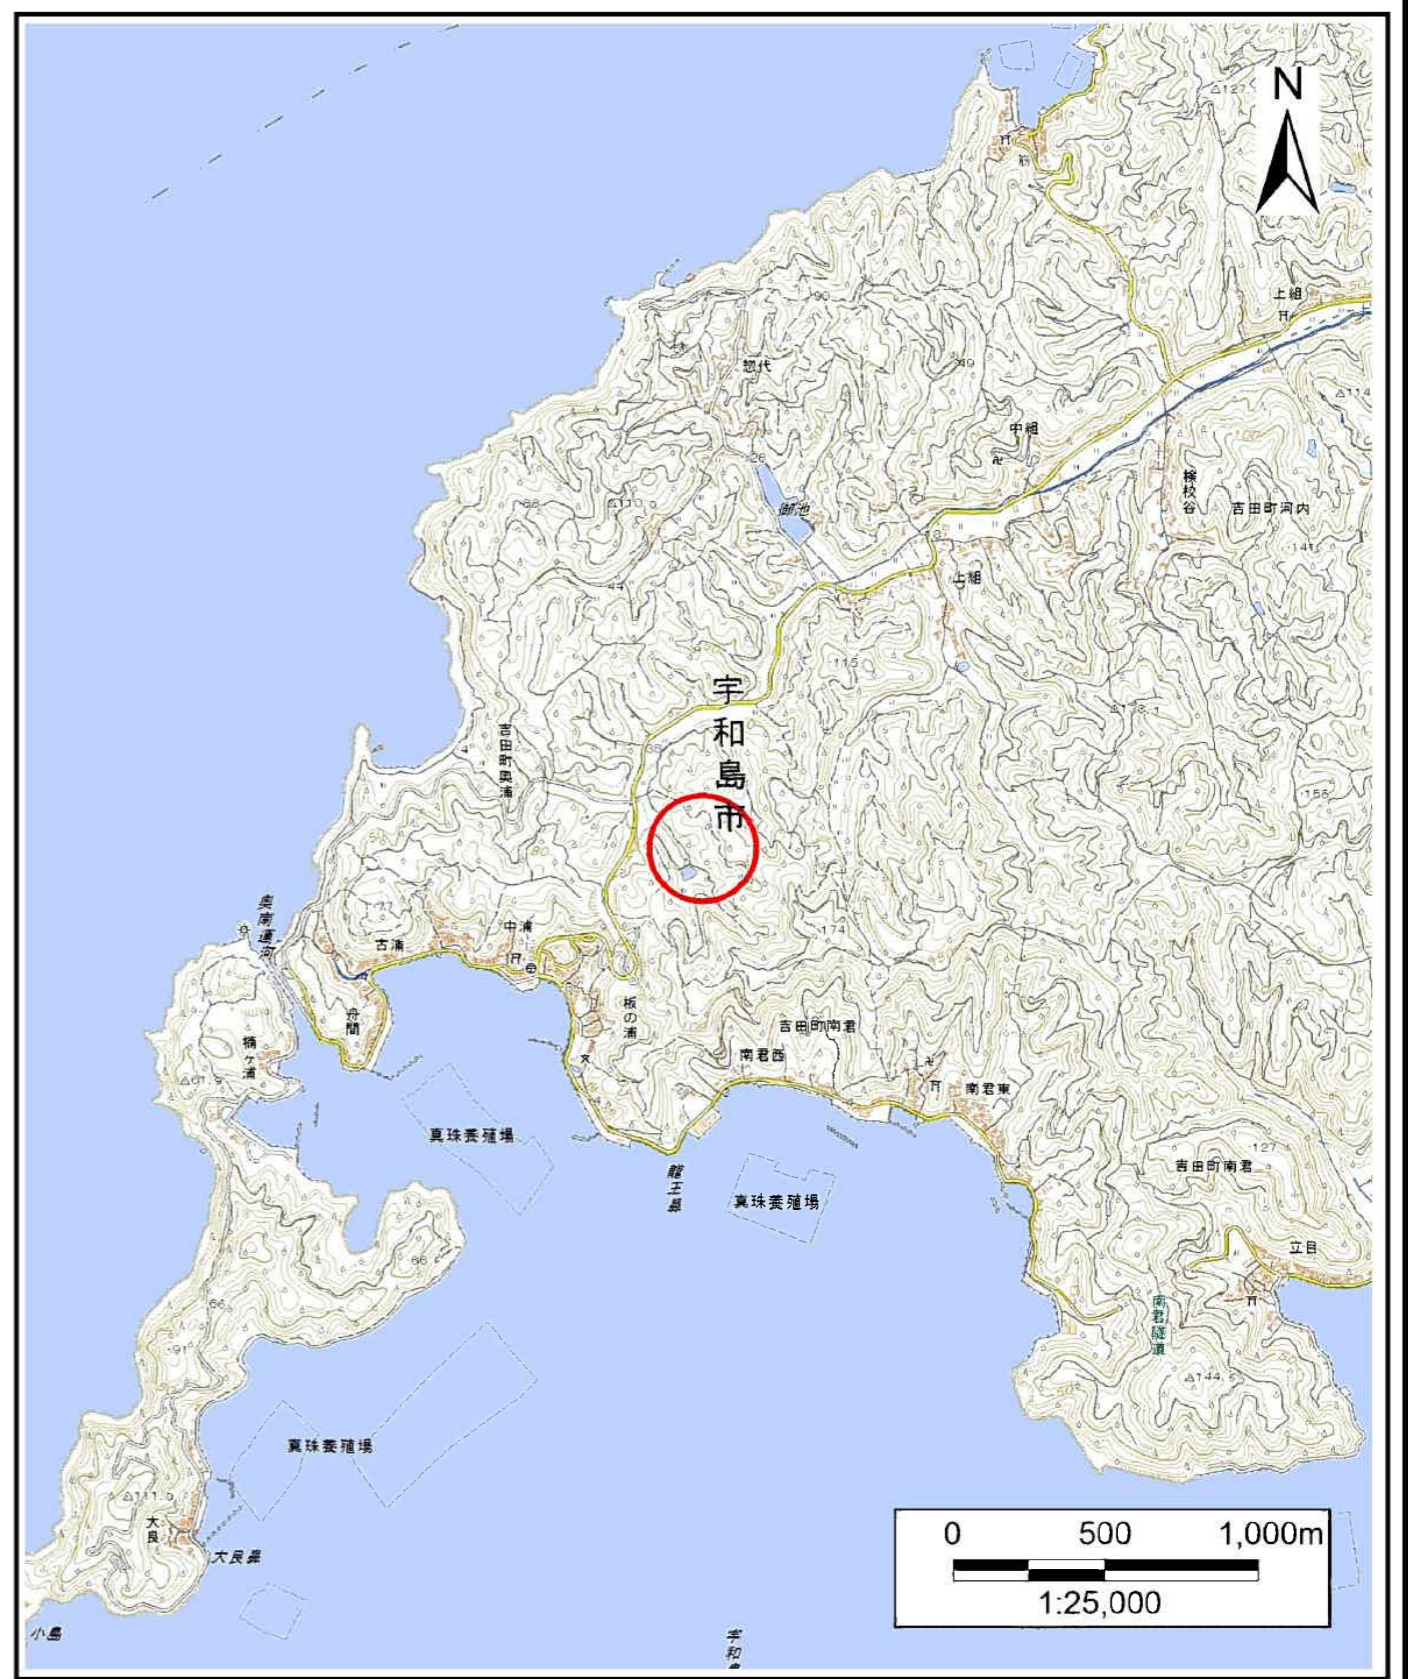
N

△127

上組

惣代

90

99

中組

△114

26

御池

横枝谷

吉田町河内

86

△110

18

上組

141

44

115

宇和島市

吉田町奥浦

△113.1

156

奥南運河

古浦

中浦

174

舟間

板の浦

吉田町南君

楠ケ浦

南君西

南君東

△61.9

真珠養殖場

龍王鼻

真珠養殖場

127

吉田町南君

66

立目

南君隧道

△144.5

91

真珠養殖場

△111.5

大良

大良鼻

小島

宇和

0 500 1,000m

1:25,000